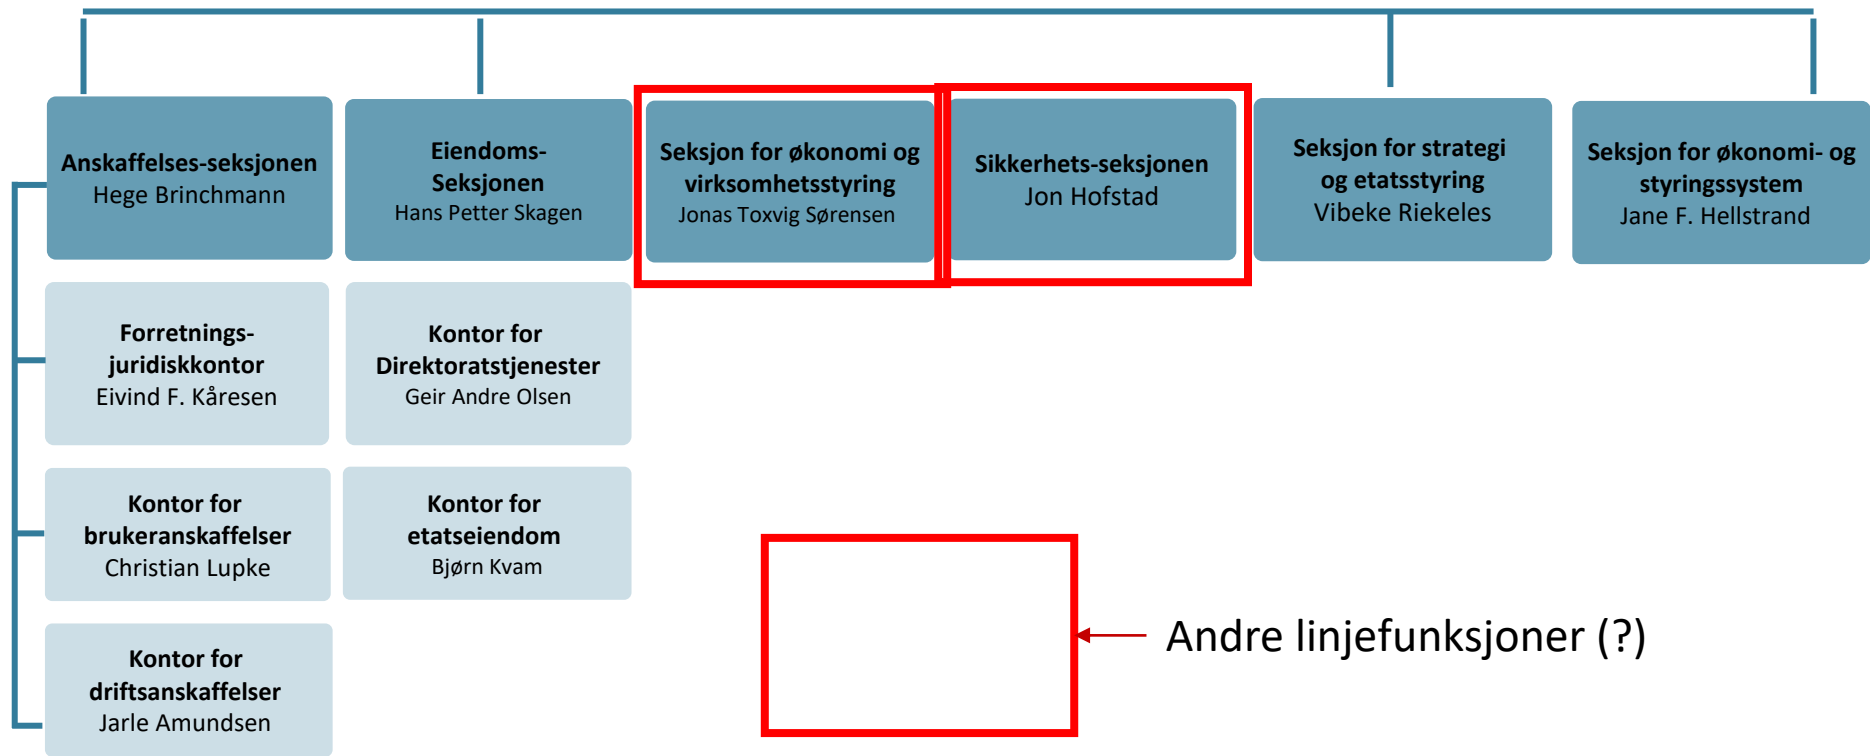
Anskaffelses-seksjonen
Hege Brinchmann

Eiendoms-Seksjonen
Hans Petter Skagen

Seksjon for økonomi og virksomhetsstyring
Jonas Toxvig Sørensen

Sikkerhets-seksjonen
Jon Hofstad

Seksjon for strategi og etatsstyring
Vibeke Riekeles

Seksjon for økonomi- og styringssystem
Jane F. Hellstrand

Forretnings-juridiskkontor
Eivind F. Kåresen

Kontor for Direktoratstjenester
Geir Andre Olsen

Kontor for brukeranskaffelser
Christian Lupke

Kontor for etatseiendom
Bjørn Kvam

Kontor for driftsanskaffelser
Jarle Amundsen

Andre linjefunksjoner (?)